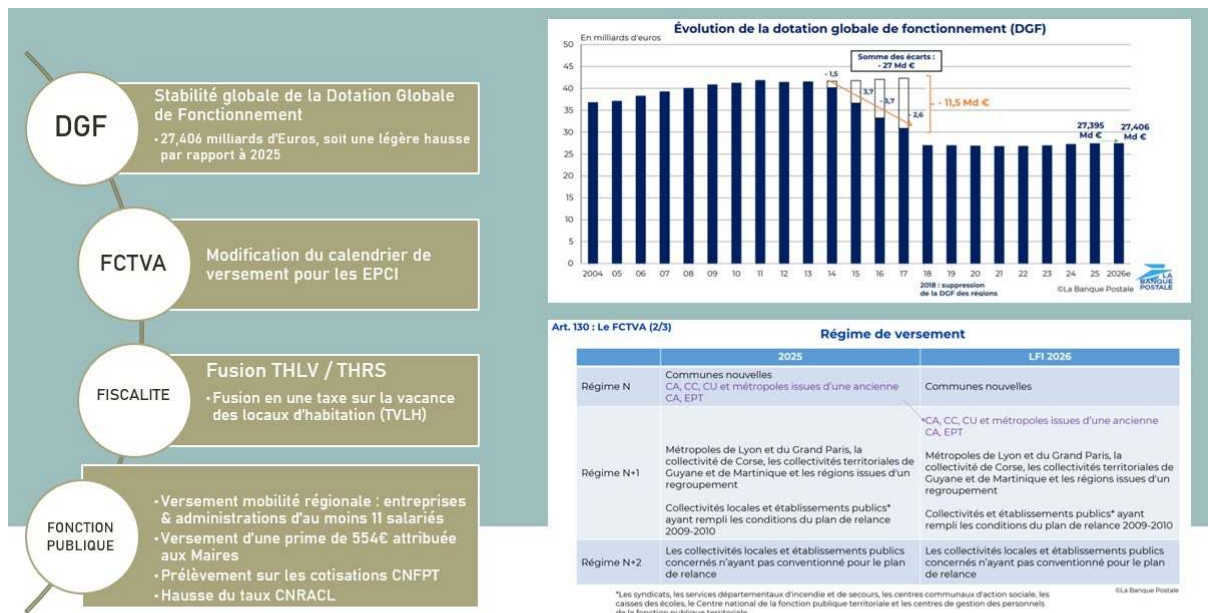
DGF

Stabilité globale de la Dotation Globale de Fonctionnement

• 27,406 milliards d'Euros, soit une légère hausse par rapport à 2025

FCTVA

Modification du calendrier de versement pour les EPCI

FISCALITE

Fusion THLV / THRS

• Fusion en une taxe sur la vacance des locaux d'habitation (TVLH)

FONCTION PUBLIQUE

• Versement mobilité régionale : entreprises & administrations d'au moins 11 salariés
• Versement d'une prime de 554€ attribuée aux Maires
• Prélèvement sur les cotisations CNFPT
• Hausse du taux CNRACL

Évolution de la dotation globale de fonctionnement (DGF)

En milliards d'euros

50, 45, 40, 35, 30, 25, 20, 15, 10, 5, 0

Somme des écarts : - 27 Md €

- 1,5

3,7

3,7

2,6

- 11,5 Md €

27,395 Md €

27,406 Md €

2004, 05, 06, 07, 08, 09, 10, 11, 12, 13, 14, 15, 16, 17, 18, 19, 20, 21, 22, 23, 24, 25, 2026e

2018 : suppression de la DGF des régions

©La Banque Postale

LA BANQUE POSTALE

Art. 130 : Le FCTVA (2/3)

Régime de versement

| | 2025 | LFI 2026 |
|---|---|---|
| Régime N | Communes nouvelles<br>CA, CC, CU et métropoles issues d'une ancienne CA, EPT | Communes nouvelles |
| Régime N+1 | Métropoles de Lyon et du Grand Paris, la collectivité de Corse, les collectivités territoriales de Guyane et de Martinique et les régions issues d'un regroupement<br>Collectivités locales et établissements publics* ayant rempli les conditions du plan de relance 2009-2010 | CA, CC, CU et métropoles issues d'une ancienne CA, EPT<br>Métropoles de Lyon et du Grand Paris, la collectivité de Corse, les collectivités territoriales de Guyane et de Martinique et les régions issues d'un regroupement<br>Collectivités locales et établissements publics* ayant rempli les conditions du plan de relance 2009-2010 |
| Régime N+2 | Les collectivités locales et établissements publics concernés n'ayant pas conventionné pour le plan de relance | Les collectivités locales et établissements publics concernés n'ayant pas conventionné pour le plan de relance |

©La Banque Postale

*Les syndicats, les services départementaux d'incendie et de secours, les centres communaux d'action sociale, les caisses des écoles, le Centre national de la fonction publique territoriale et les centres de gestion des personnels de la fonction publique territoriale